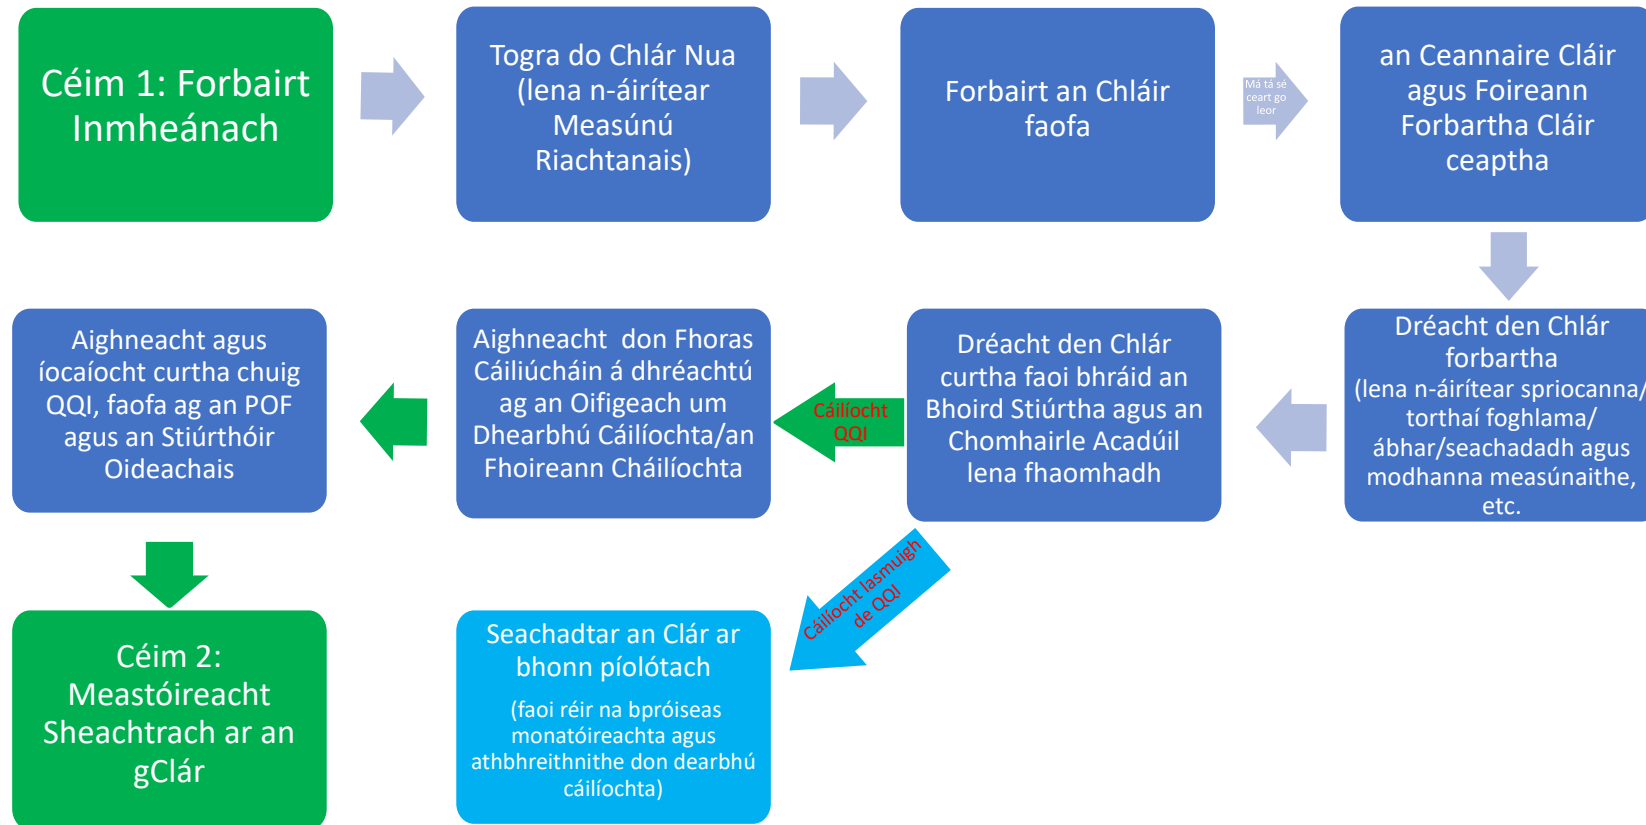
Céim 1: Forbairt Inmheánach

Togra do Chlár Nua (lena n-áirítear Measúnú Riachtanais)

Forbairt an Chláir faofa

Má tá sé ceart go leor

an Ceannaire Cláir agus Foireann Forbartha Cláir ceaptha

Dréacht den Chlár forbartha (lena n-áirítear spriocanna/ torthaí foghlama/ ábhar/seachadadh agus modhanna measúnaithe, etc.

Dréacht den Chlár curtha faoi bhráid an Bhoird Stiúrtha agus an Chomhairle Acadúil lena fhaomhadh

Cáilíocht QQI

Aighneacht don Fhoras Cáilíochtáin á dhréachtú ag an Oifigeach um Dhearbhú Cáilíochta/an Fhoireann Cháilíochta

Aighneacht agus íocaíocht curtha chuig QQI, faofa ag an POF agus an Stiúrthóir Oideachais

Cáilíocht lasmuigh de QQI

Seachadtar an Clár ar bhonn píolótach

(faoi réir na bpróiseas monatóireachta agus athbhreithnithe don dearbhú cáilíochta)

Céim 2: Meastóireacht Sheachtrach ar an gClár